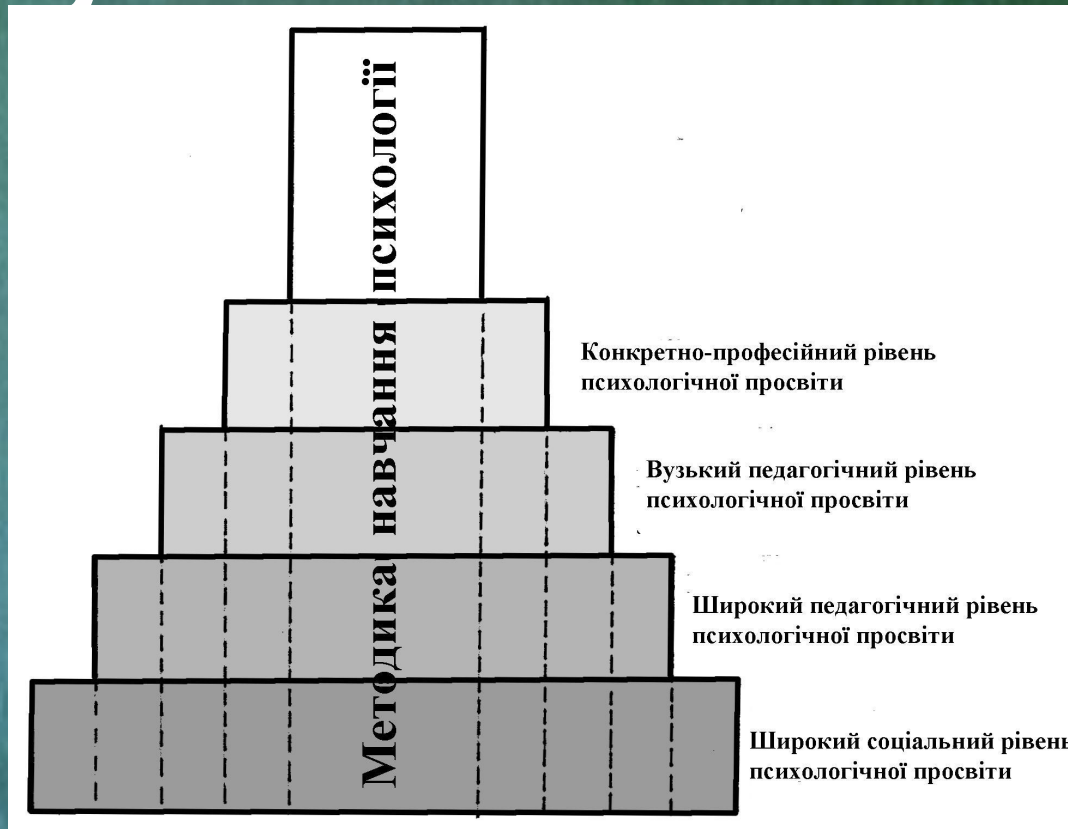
Методика навчання психології

Конкретно-професійний рівень психологічної просвіти

Вузький педагогічний рівень психологічної просвіти

Широкий педагогічний рівень психологічної просвіти

Широкий соціальний рівень психологічної просвіти